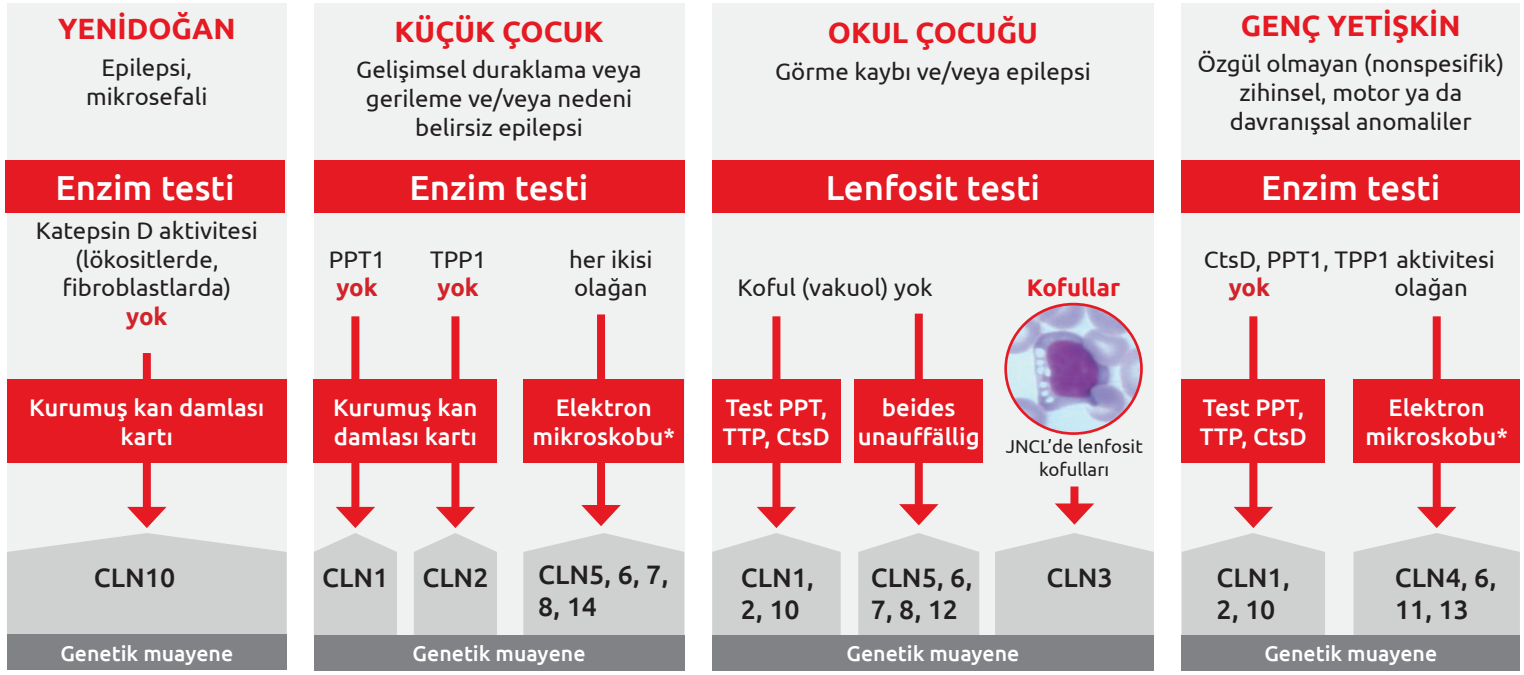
YENİDOĞAN
Epilepsi, mikrosefali

Enzim testi
Katepsin D aktivitesi (lökositlerde, fibroblastlarda) yok

Kurumuş kan damlası kartı

CLN10

Genetik muayene

KÜÇÜK ÇOCUK
Gelişimsel duraklama veya gerileme ve/veya nedeni belirsiz epilepsi

Enzim testi
PPT1 yok
TPP1 yok
her ikisi olağan

Kurumuş kan damlası kartı
Elektron mikroskobu*

CLN1
CLN2
CLN5, 6, 7, 8, 14

Genetik muayene

OKUL ÇOCUĞU
Görme kaybı ve/veya epilepsi

Lenfosit testi
Koful (vakuol) yok
Kofullar

Test PPT, TTP, CtsD
beides unauffällig
JNCL'de lenfosit kofulları

CLN1, 2, 10
CLN5, 6, 7, 8, 12
CLN3

Genetik muayene

GENÇ YETİŞKİN
Özgül olmayan (nonspesifik) zihinsel, motor ya da davranışsal anomaliler

Enzim testi
CtsD, PPT1, TPP1 aktivitesi
yok
olağan

Test PPT, TTP, CtsD
Elektron mikroskobu*

CLN1, 2, 10
CLN4, 6, 11, 13

Genetik muayene